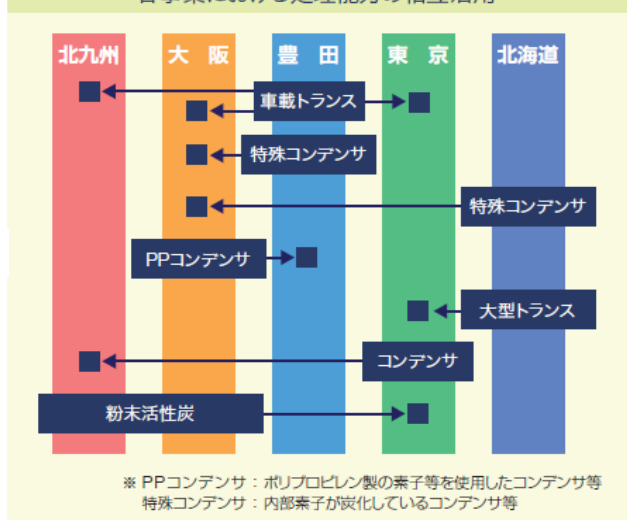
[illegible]

北九州

大 阪

豊 田

東 京

北海道

車載トランス

特殊コンデンサ

特殊コンデンサ

PPコンデンサ

大型トランス

コンデンサ

粉末活性炭

※ PPコンデンサ：ポリプロピレン製の素子等を使用したコンデンサ等
特殊コンデンサ：内部素子が炭化しているコンデンサ等